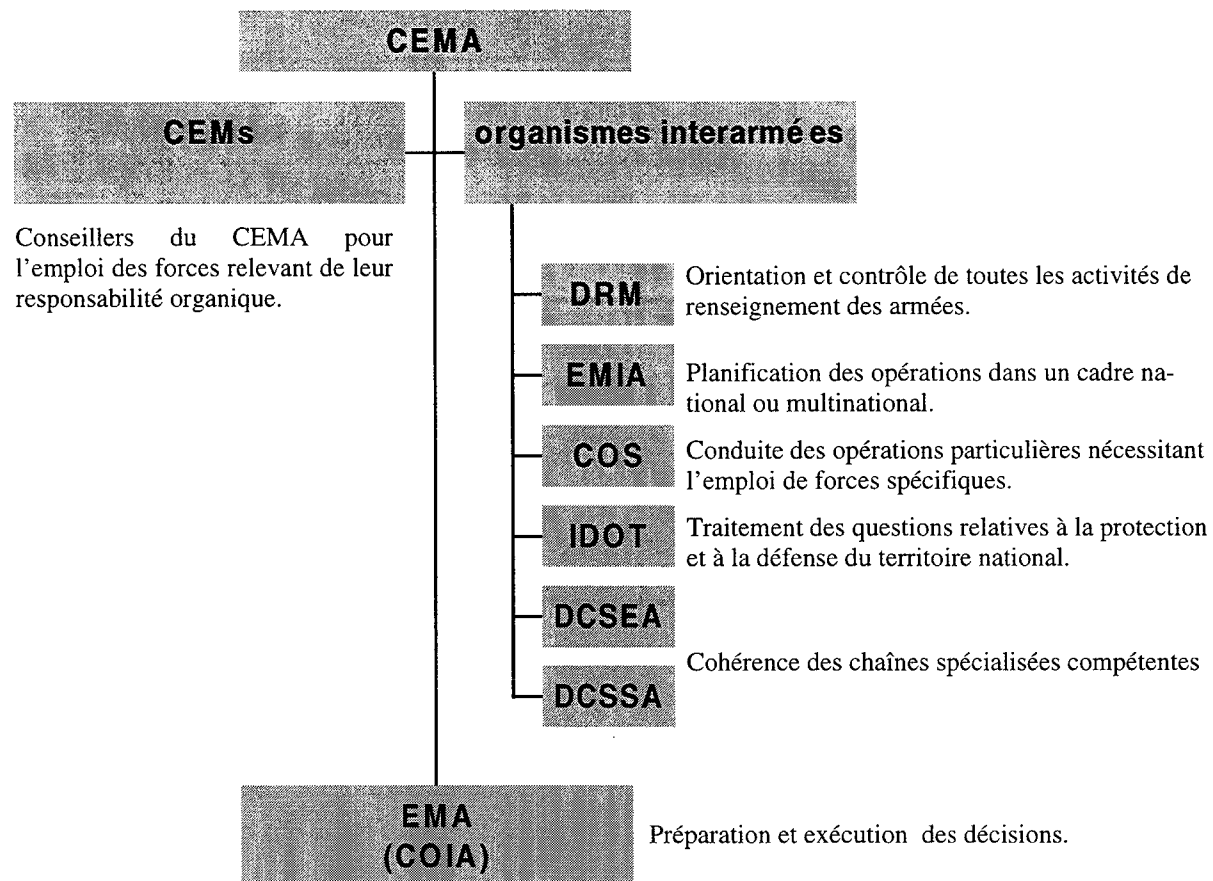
CEMA

CEMs

organismes interarmé es

Conseillers du CEMA pour l'emploi des forces relevant de leur responsabilité organique.

DRM

Orientation et contrôle de toutes les activités de renseignement des armées.

EMIA

Planification des opérations dans un cadre national ou multinational.

COS

Conduite des opérations particulières nécessitant l'emploi de forces spécifiques.

IDOT

Traitement des questions relatives à la protection et à la défense du territoire national.

DCSEA

Cohérence des chaînes spécialisées compétentes

DCSSA

EMA
(COIA)

Préparation et exécution des décisions.